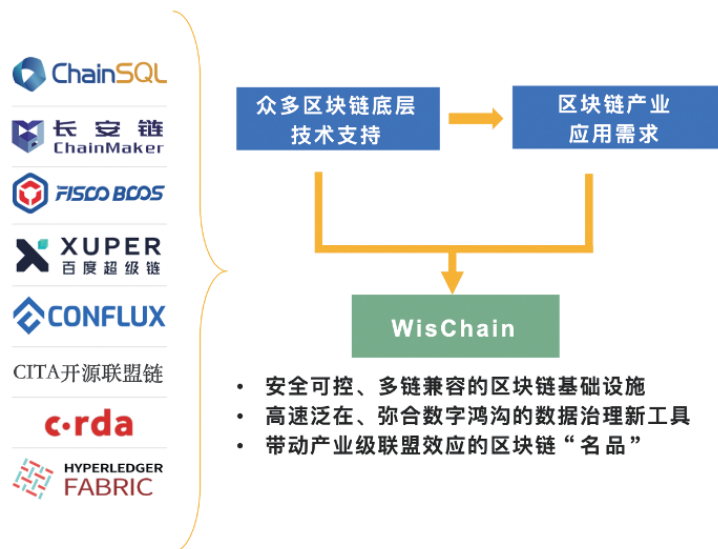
ChainSQL

长安链
ChainMaker

FISCO BCOS

XUPER
百度超级链

CONFLUX

CITA开源联盟链

corda

HYPERLEDGER
FABRIC

众多区块链底层技术支持

区块链产业应用需求

WisChain

• 安全可控、多链兼容的区块链基础设施
• 高速泛在、弥合数字鸿沟的数据治理新工具
• 带动产业级联盟效应的区块链“名品”